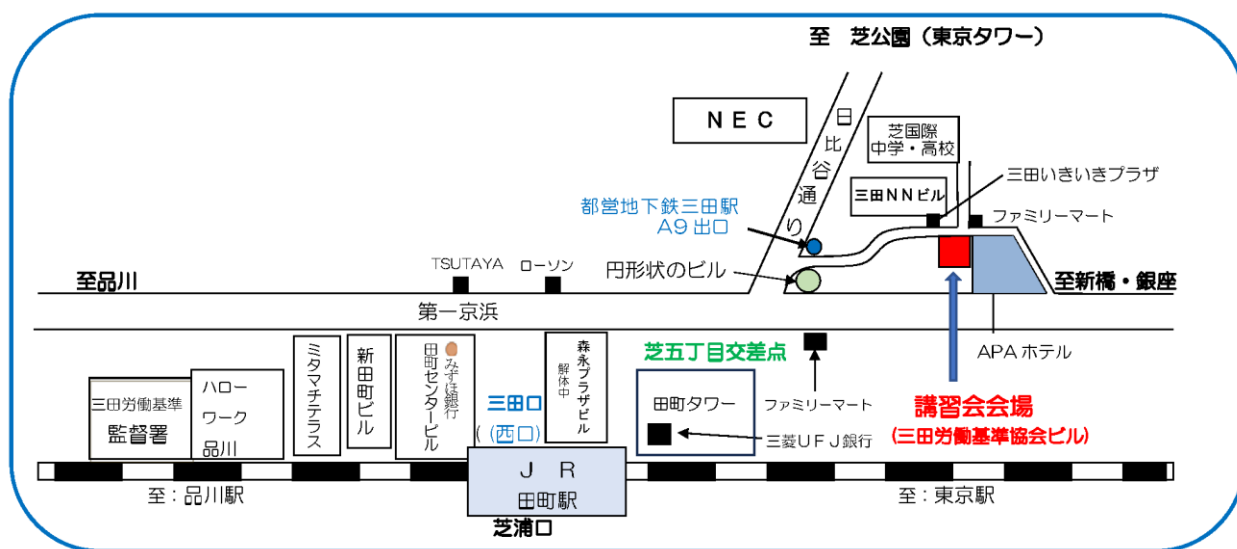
至　芝公園（東京タワー）

NEC

日比谷通り

芝国際中学・高校

三田いきいきプラザ

三田NNビル

ファミリーマート

都営地下鉄三田駅
A9 出口

TSUTAYA

ローソン

円形状のビル

至品川

至新橋・銀座

第一京浜

APA ホテル

芝五丁目交差点

三田労働基準監督署

ハローワーク品川

ミタマチテラス

新田町ビル

みずほ銀行

田町センタービル

三田口（西口）

森永プラザビル
解体中

田町タワー

ファミリーマート

講習会会場
（三田労働基準協会ビル）

三菱UFJ銀行

JR
田町駅

芝浦口

至：品川駅

至：東京駅